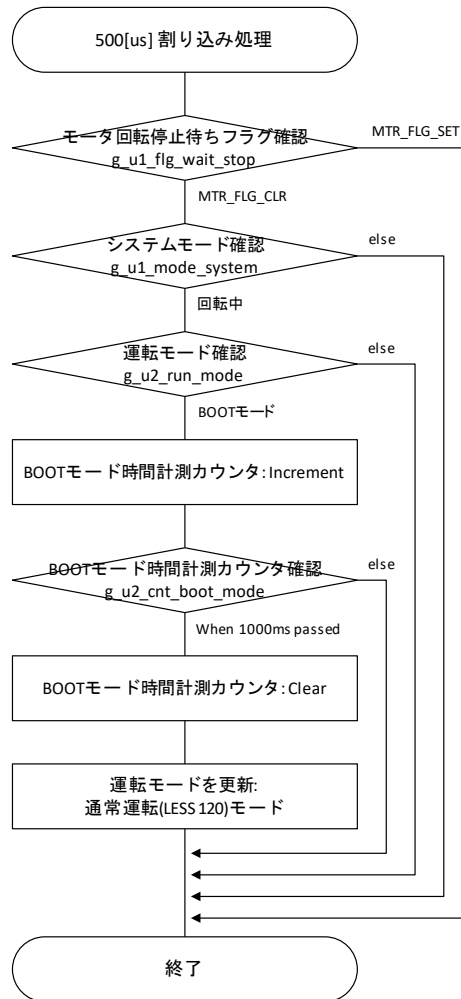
500[us] 割り込み処理

モータ回転停止待ちフラグ確認
g_u1_flg_wait_stop

MTR_FLG_SET

MTR_FLG_CLR

システムモード確認
g_u1_mode_system

else

回転中

運転モード確認
g_u2_run_mode

else

BOOTモード

BOOTモード時間計測カウンタ:Increment

BOOTモード時間計測カウンタ確認
g_u2_cnt_boot_mode

else

When 1000ms passed

BOOTモード時間計測カウンタ:Clear

運転モードを更新:
通常運転(LESS 120)モード

終了